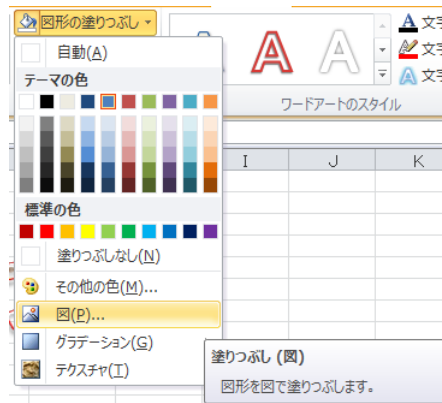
図形の塗りつぶし
自動(A)
テーマの色
標準の色
塗りつぶしなし(N)
その他の色(M)...
図(P)...
グラデーション(G)
テクスチャ(T)
A
A
ワードアートのスタイル
文字
文字
文字
I
J
K
塗りつぶし (図)
図形を図で塗りつぶします。